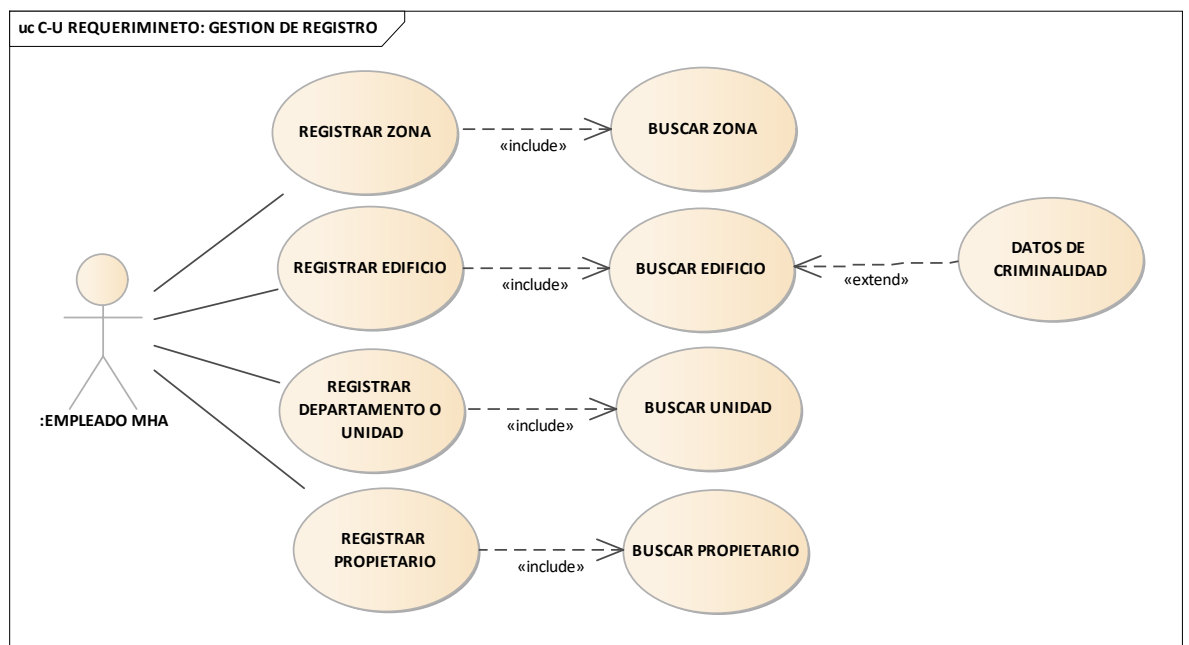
uc C-U REQUERIMINETO: GESTION DE REGISTRO

REGISTRAR ZONA

«include»

BUSCAR ZONA

REGISTRAR EDIFICIO

«include»

BUSCAR EDIFICIO

«extend»

DATOS DE CRIMINALIDAD

:EMPLEADO MHA

REGISTRAR DEPARTAMENTO O UNIDAD

«include»

BUSCAR UNIDAD

REGISTRAR PROPIETARIO

«include»

BUSCAR PROPIETARIO